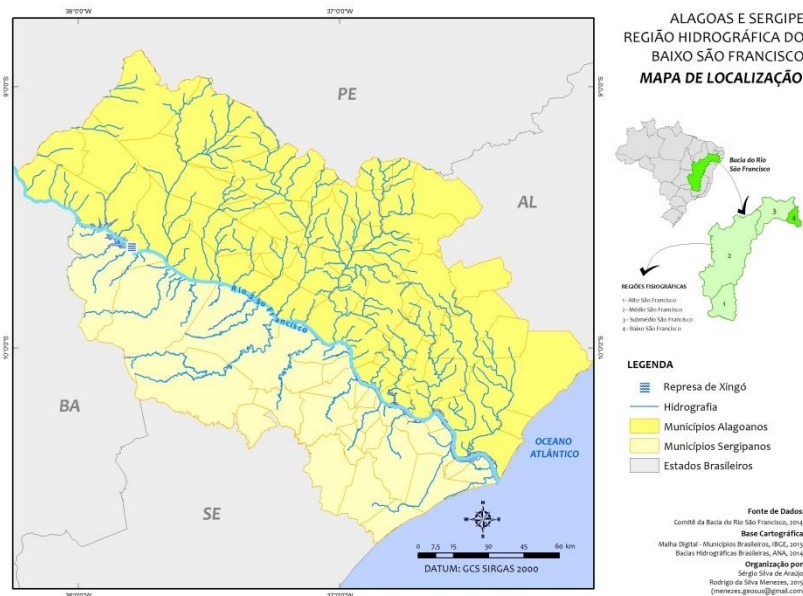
38°0'0"W
37°0'0"W

ALAGOAS E SERGIPE
REGIÃO HIDROGRÁFICA DO
BAIXO SÃO FRANCISCO
MAPA DE LOCALIZAÇÃO

9°0'0"S
9°0'0"S

PE

AL

Bacia do Rio São Francisco

3
4
2
1

REGIÕES FISIOGRÁFICAS
1 - Alto São Francisco
2 - Médio São Francisco
3 - Submédio São Francisco
4 - Baixo São Francisco

Rio São Francisco

10°0'0"S
10°0'0"S

BA

LEGENDA
Represa de Xingó
Hidrografia
Municípios Alagoanos
Municípios Sergipanos
Estados Brasileiros

OCEANO ATLÂNTICO

SE

N
S
E

0 7,5 15 30 45 60 km
DATUM: GCS SIRGAS 2000

Fonte de Dados
Comitê da Bacia do Rio São Francisco, 2014
Base Cartográfica
Malha Digital - Municípios Brasileiros, IBGE, 2013
Bacias Hidrográficas Brasileiras, ANA, 2014
Organização por
Sérgio Silva de Araújo
Rodrigo da Silva Menezes, 2015
(menezes.geosus@gmail.com)

38°0'0"W
37°0'0"W